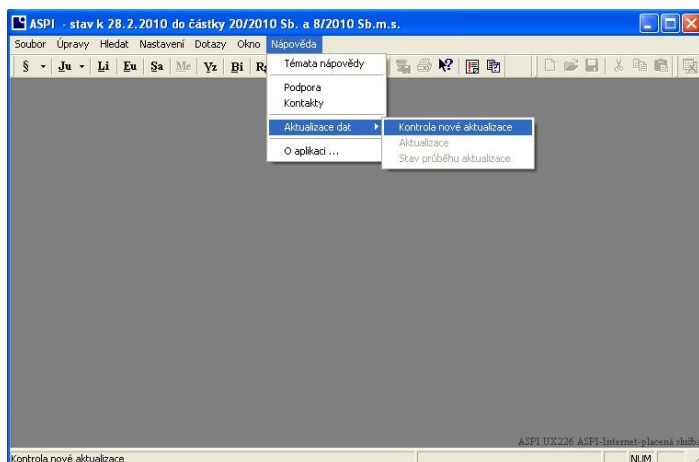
ASPI - stav k 28.2.2010 do částky 20/2010 Sb. a 8/2010 Sb.m.s.

Soubor Úpravy Hledat Nastavení Dotazy Okno Nápověda

§ Ju Li Eu Sa Me Yz Bi R

Témata nápovědy
Podpora
Kontakty
Aktualizace dat
O aplikaci ...

Kontrola nové aktualizace
Aktualizace
Stav průběhu aktualizace

ASPI UX226 ASPI-Internet-placená služba

Kontrola nové aktualizace

NUM